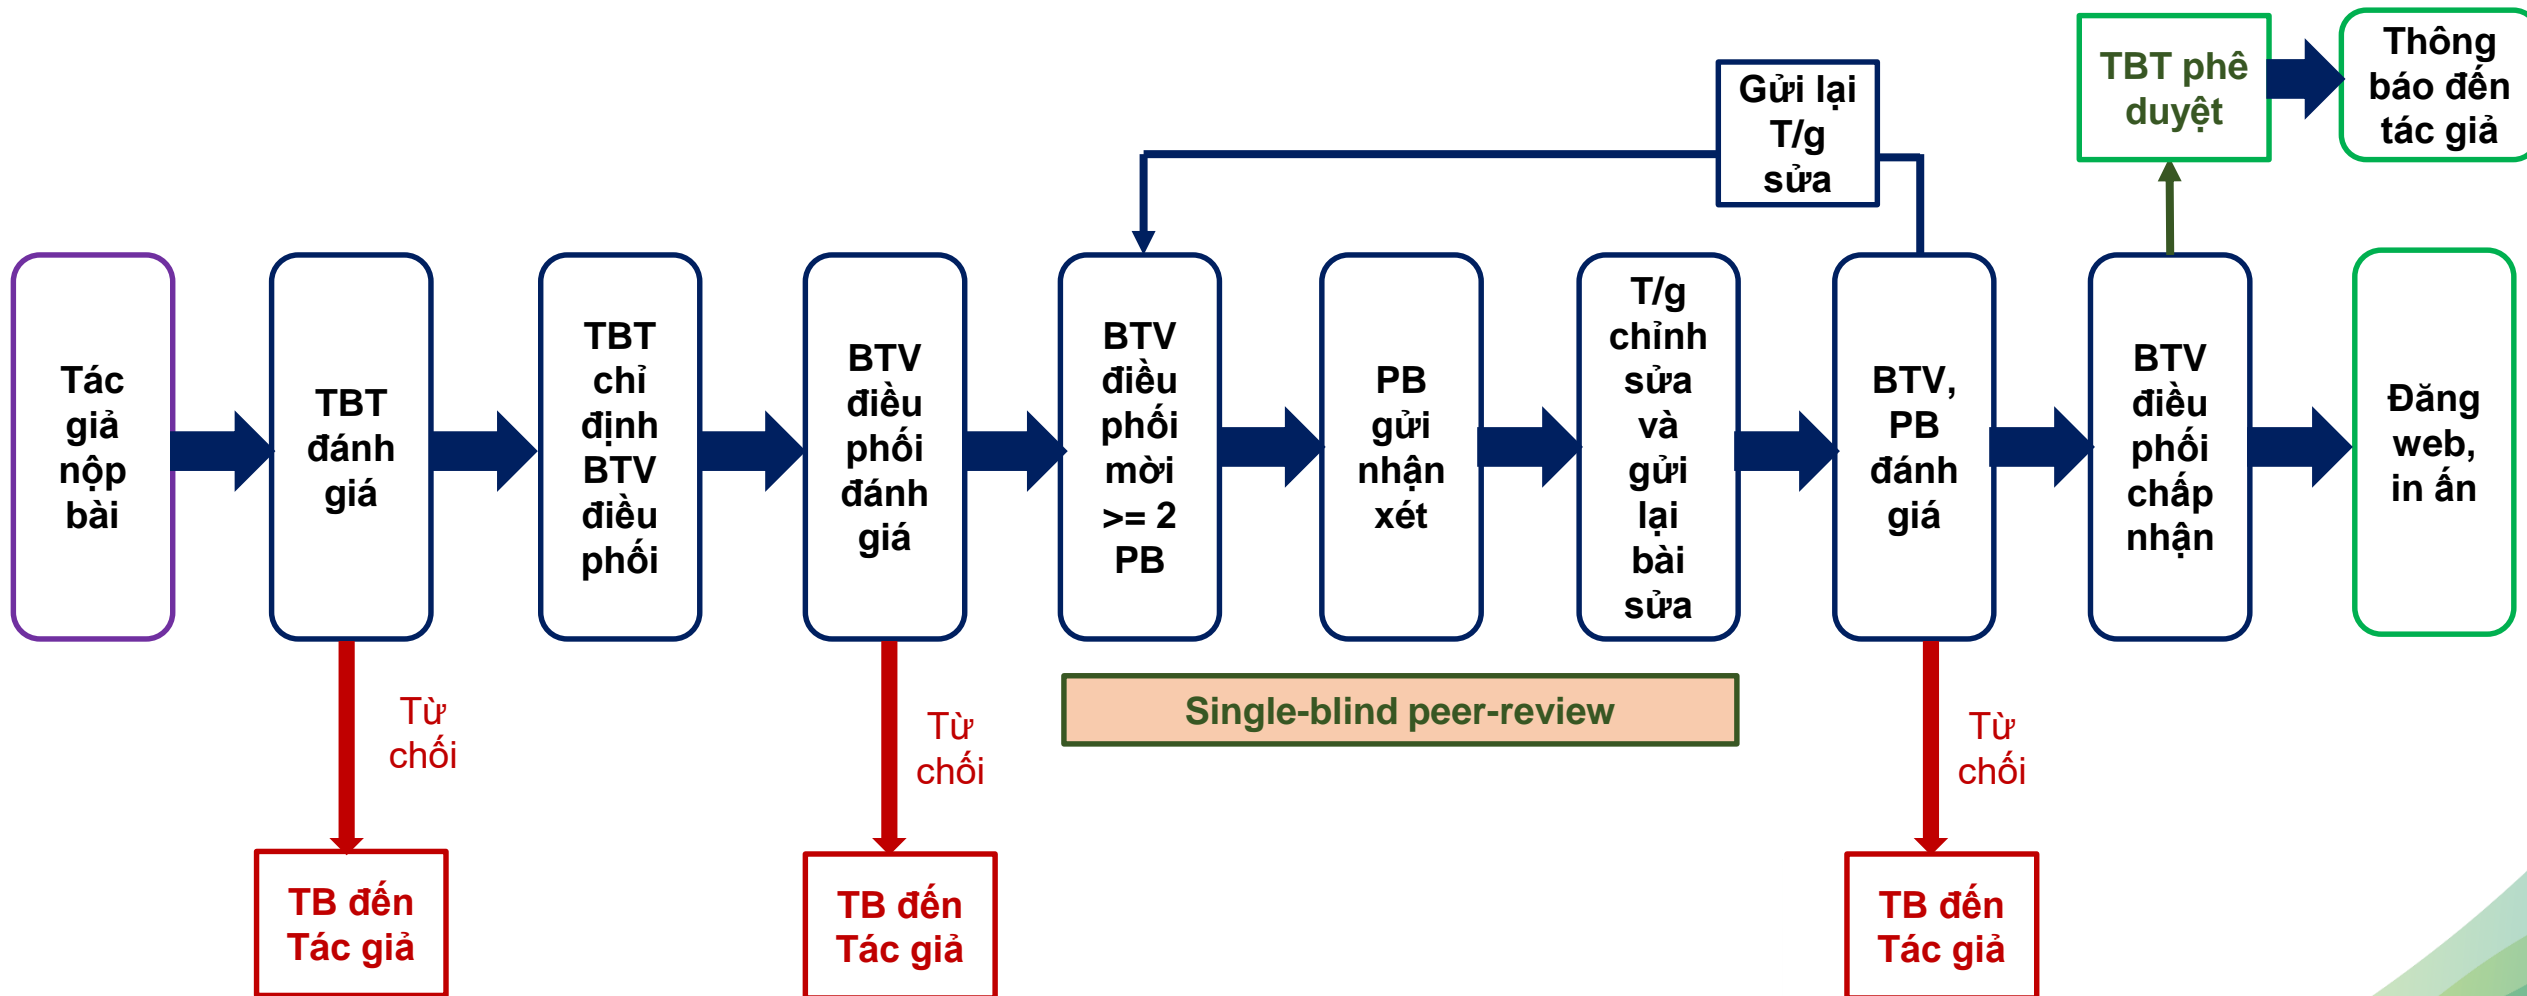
TBT phê duyệt

Thông báo đến tác giả

Gửi lại T/g sửa

Tác giả nộp bài

TBT đánh giá

TBT chỉ định BTV điều phối

BTV điều phối đánh giá

BTV điều phối mời >= 2 PB

PB gửi nhận xét

T/g chỉnh sửa và gửi lại bài sửa

BTV, PB đánh giá

BTV điều phối chấp nhận

Đăng web, in ấn

Từ chối

Từ chối

Single-blind peer-review

Từ chối

TB đến Tác giả

TB đến Tác giả

TB đến Tác giả